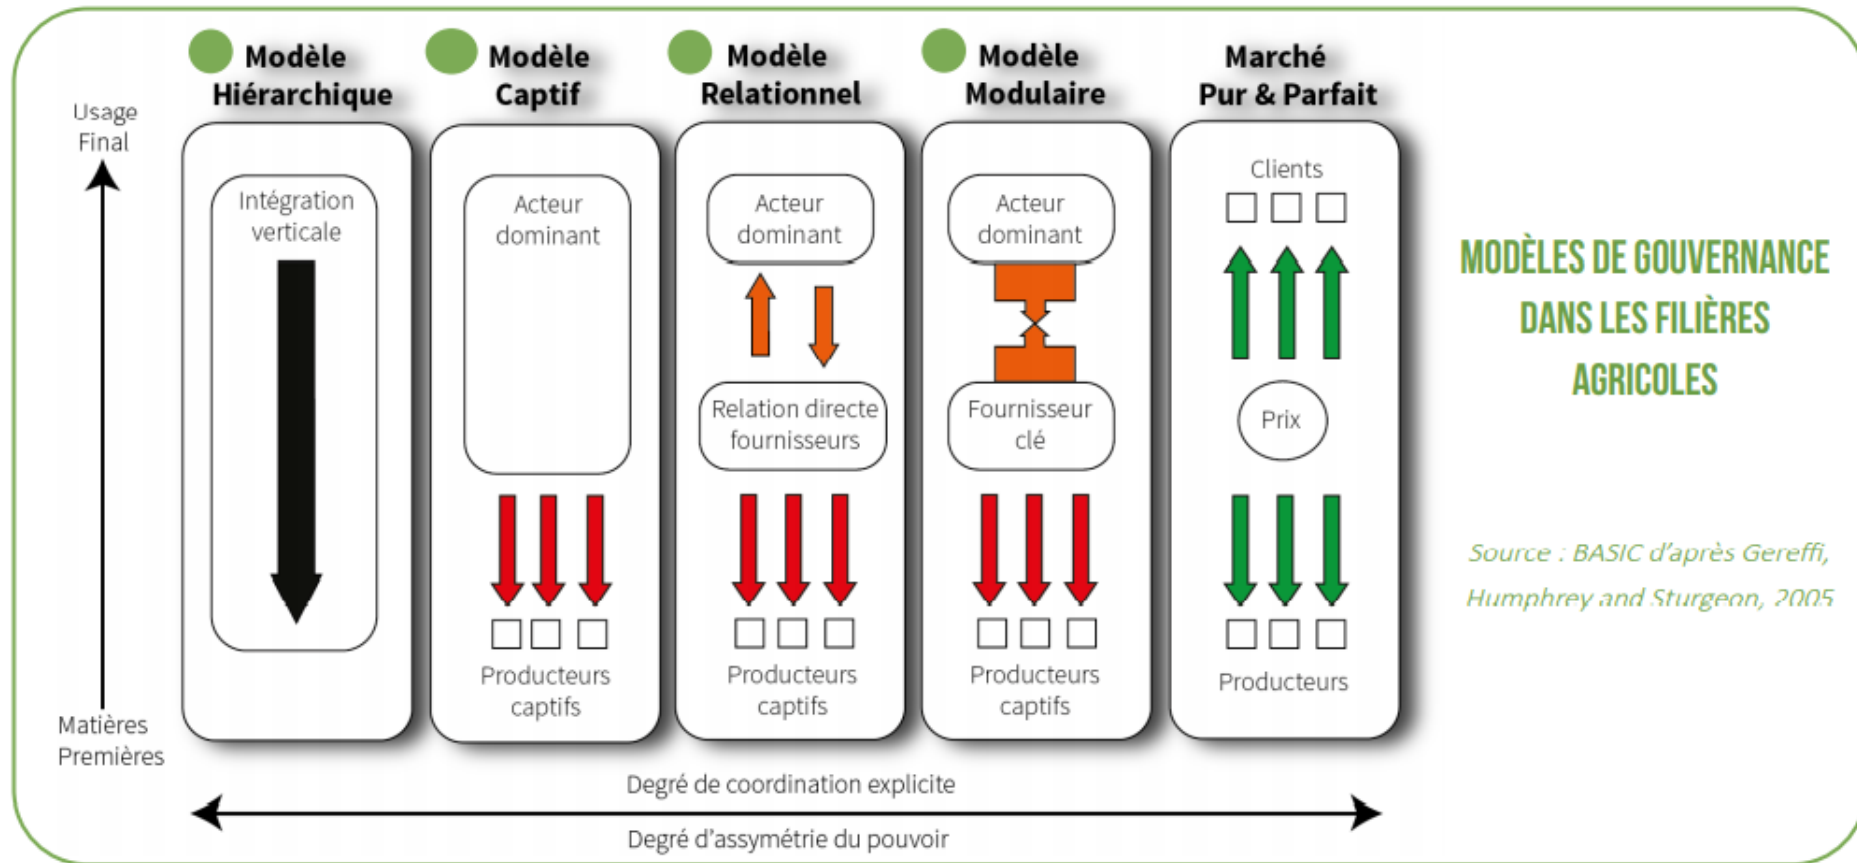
Modèle Hiérarchique

Modèle Captif

Modèle Relationnel

Modèle Modulaire

Marché Pur & Parfait

Usage Final

Matières Premières

Intégration verticale

Acteur dominant

Producteurs captifs

Acteur dominant

Relation directe fournisseurs

Producteurs captifs

Acteur dominant

Fournisseur clé

Producteurs captifs

Clients

Prix

Producteurs

MODÈLES DE GOUVERNANCE DANS LES FILIÈRES AGRICOLES

Source : BASIC d'après Gereffi, Humphrey and Sturgeon, 2005

Degré de coordination explicite

Degré d'assymétrie du pouvoir